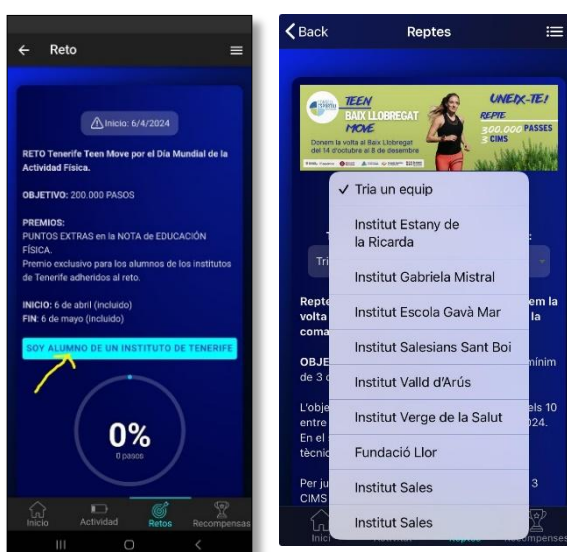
← Reto

Inicio: 6/4/2024

RETO Tenerife Teen Move por el Día Mundial de la Actividad Física.

OBJETIVO: 200.000 PASOS

PREMIOS:
PUNTOS EXTRAS en la NOTA de EDUCACIÓN FÍSICA.
Premio exclusivo para los alumnos de los institutos de Tenerife adheridos al reto.

INICIO: 6 de abril (incluido)
FIN: 6 de mayo (incluido)

SOY ALUMNO DE UN INSTITUTO DE TENERIFE

0%
0 pasos

Inicio Actividad Retos Recompensas

< Back Reptes

TEEN BAIX LLOBREGAT MOVE
Donem la volta al Baix Llobregat del 14 d'octubre al 8 de desembre
UNEIX-TE! REPTE 300.000 PASSES 3 CIMS

✓ Tria un equip
Institut Estany de la Ricarda
Institut Gabriela Mistral
Institut Escola Gavà Mar
Institut Salesians Sant Boi
Institut Valld d'Arús
Institut Verge de la Salut
Fundació Llor
Institut Sales
Institut Sales

Tri
Repte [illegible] em la volta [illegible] la coma
OBJE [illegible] mínim de 3
L'obje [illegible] els 10 entre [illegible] 024. En el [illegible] tècni
Per ju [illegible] 3 CIMS

Inici Activitat Reptes Recompenses